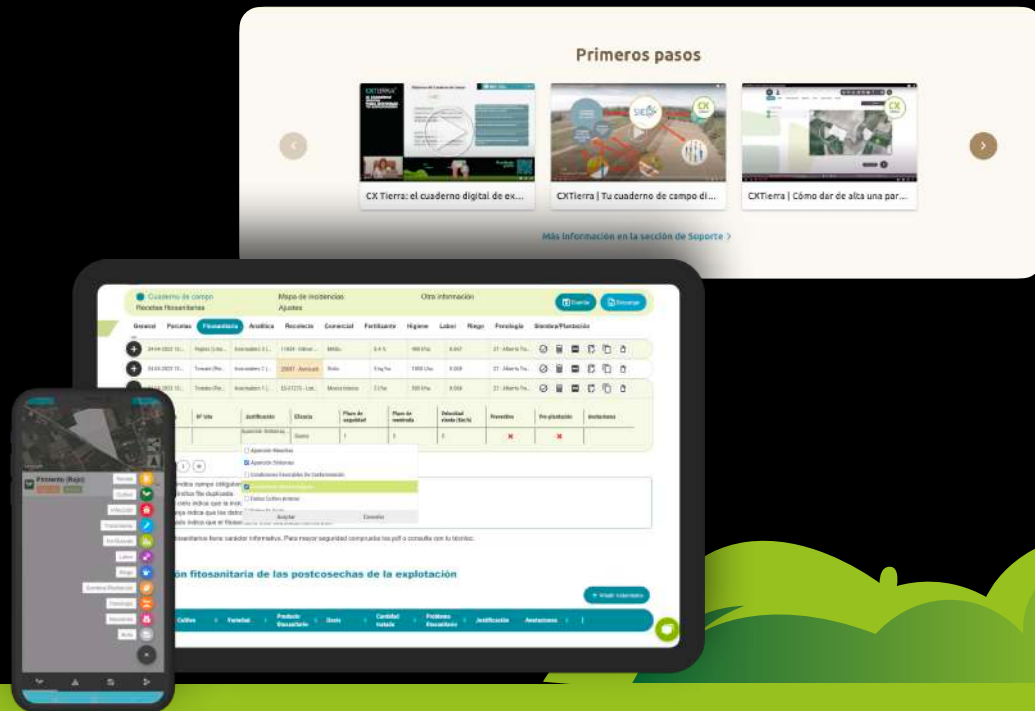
Primeros pasos

CX Tierra: el cuaderno digital de ex...

CXTierra | Tu cuaderno de campo di...

CXTierra | Cómo dar de alta una par...

Más información en la sección de Soporte >

Cuaderno de campo
Recetas fitosanitarias
Mapa de incidencias
Ajustes
Otra información
Guardar
Descargar

General Parcelas Fitosanitario Analítica Recolecta Comercial Fertilizante Higiene Labor Riego Fenología Siembra/Plantación

2800T - Aurosol

Plazo de seguridad
Plazo de reentrada
Velocidad viento (Km/h)
Preventivo
Pre-plantación
Anotaciones
Justificación
Eficacia
Buena

Ajustar
Cancelar

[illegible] fitosanitaria de las postcosechas de la explotación

+ Añadir tratamiento

Cultivo
Variedad
Producto fitosanitario
Dosis
Cantidad tratada
Problema fitosanitario
Justificación
Anotaciones

Pimiento (Rojo)
Cultivo
Infección
Tratamiento
Fertilización
Labor
Riego
Siembra/Plantación
Fenología
Recolecta
Nota